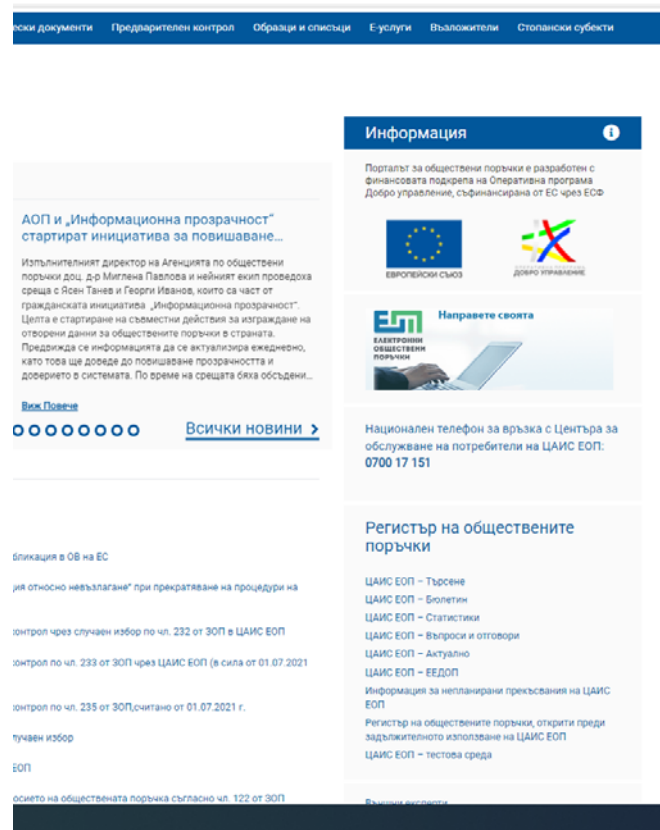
ески документи Предварителен контрол Образци и списъци Е-услуги Възложители Стопански субекти

Информация

Порталът за обществени поръчки е разработен с финансовата подкрепа на Оперативна програма Добро управление, съфинансирана от ЕС чрез ЕСФ

ЕВРОПЕЙСКИ СЪЮЗ

ДОБРО УПРАВЛЕНИЕ

АОП и „Информационна прозрачност" стартират инициатива за повишаване...

Изпълнителният директор на Агенцията по обществени поръчки доц. д-р Миглена Павлова и нейният екип проведоха среща с Ясен Танев и Георги Иванов, които са част от гражданската инициатива „Информационна прозрачност". Целта е стартиране на съвместни действия за изграждане на отворени данни за обществените поръчки в страната. Предвижда се информацията да се актуализира ежедневно, като това ще доведе до повишаване прозрачността и доверието в системата. По време на срещата бяха обсъдени...

Виж Повече

Всички новини

ЕЛЕКТРОННИ ОБЩЕСТВЕНИ ПОРЪЧКИ

Направете своята

Национален телефон за връзка с Центъра за обслужване на потребители на ЦАИС ЕОП: 0700 17 151

Регистър на обществените поръчки

ЦАИС ЕОП – Търсене
ЦАИС ЕОП – Бюлетин
ЦАИС ЕОП – Статистики
ЦАИС ЕОП – Въпроси и отговори
ЦАИС ЕОП – Актуално
ЦАИС ЕОП – ЕЕДОП
Информация за непланирани прекъсвания на ЦАИС ЕОП
Регистър на обществените поръчки, открити преди задължителното използване на ЦАИС ЕОП
ЦАИС ЕОП – тестова среда

бликация в ОВ на ЕС
ия относно невъзлагане" при прекратяване на процедури на
контрол чрез случаен избор по чл. 232 от ЗОП в ЦАИС ЕОП
контрол по чл. 233 от ЗОП чрез ЦАИС ЕОП (в сила от 01.07.2021
контрол по чл. 235 от ЗОП,считано от 01.07.2021 г.
лучаен избор
ЕОП
осието на обществената поръчка съгласно чл. 122 от ЗОП

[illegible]